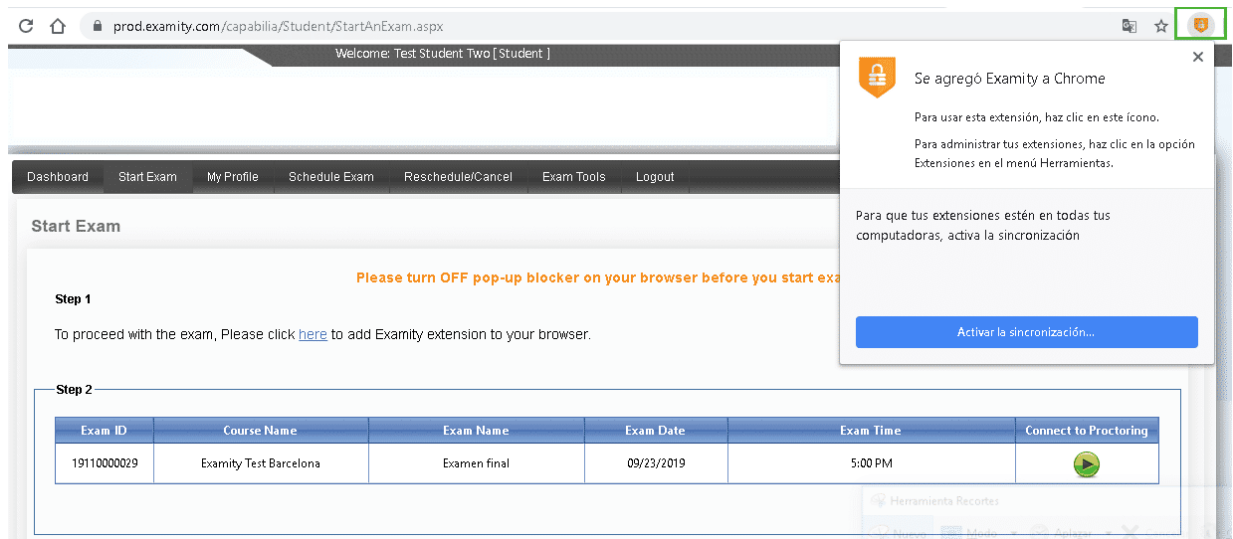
prod.examity.com/capabilia/Student/StartAnExam.aspx

Welcome: Test Student Two [ Student ]

Se agregó Examity a Chrome

Para usar esta extensión, haz clic en este ícono.

Para administrar tus extensiones, haz clic en la opción Extensiones en el menú Herramientas.

Para que tus extensiones estén en todas tus computadoras, activa la sincronización

Activar la sincronización...

Dashboard | Start Exam | My Profile | Schedule Exam | Reschedule/Cancel | Exam Tools | Logout

Start Exam

Please turn OFF pop-up blocker on your browser before you start exa

Step 1

To proceed with the exam, Please click here to add Examity extension to your browser.

Step 2

| Exam ID | Course Name | Exam Name | Exam Date | Exam Time | Connect to Proctoring |
|---|---|---|---|---|---|
| 19110000029 | Examity Test Barcelona | Examen final | 09/23/2019 | 5:00 PM | |

Herramienta Recortes

Nuevo Modo Aplazar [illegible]